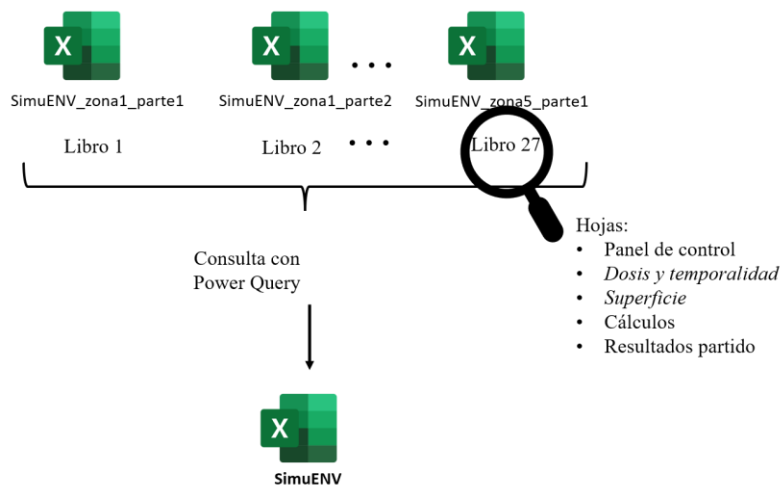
X SimuENV_zona1_parte1

X SimuENV_zona1_parte2

• • •

X SimuENV_zona5_parte1

Libro 1

Libro 2

• • •

Libro 27

Consulta con Power Query

Hojas:
• Panel de control
• *Dosis y temporalidad*
• *Superficie*
• Cálculos
• Resultados partido

X SimuENV